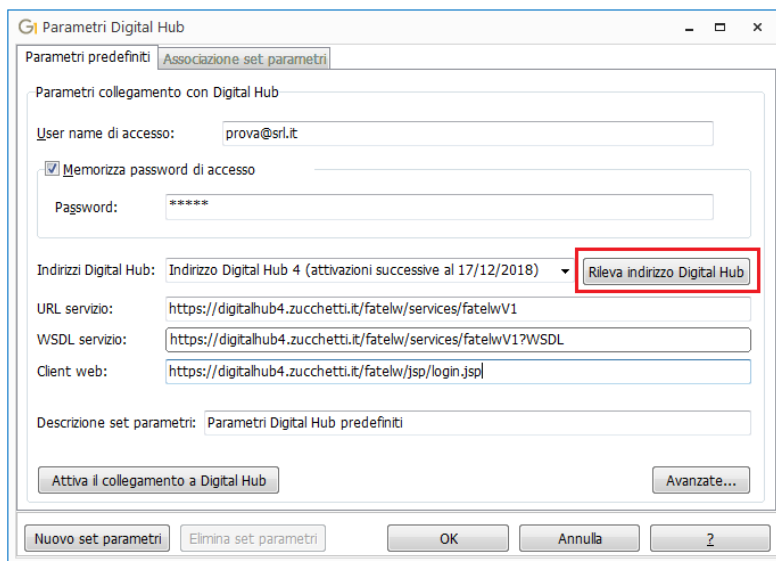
Parametri Digital Hub

Parametri predefiniti | Associazione set parametri

Parametri collegamento con Digital Hub

User name di accesso: prova@srl.it

Memorizza password di accesso

Password: *****

Indirizzi Digital Hub: Indirizzo Digital Hub 4 (attivazioni successive al 17/12/2018)

Rileva indirizzo Digital Hub

URL servizio: https://digitalhub4.zucchetti.it/fatelw/services/fatelwV1

WSDL servizio: https://digitalhub4.zucchetti.it/fatelw/services/fatelwV1?WSDL

Client web: https://digitalhub4.zucchetti.it/fatelw/jsp/login.jsp

Descrizione set parametri: Parametri Digital Hub predefiniti

Attiva il collegamento a Digital Hub

Avanzate...

Nuovo set parametri | Elimina set parametri | OK | Annulla | ?